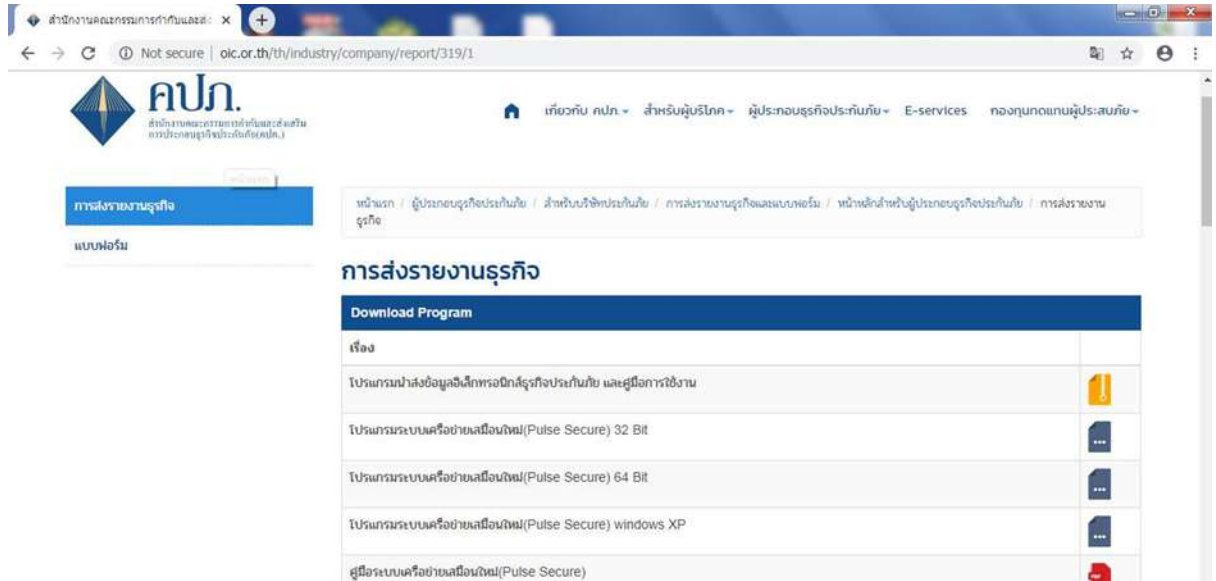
สำนักงานคณะกรรมการกำกับและส่ ×

Not secure | oic.or.th/th/industry/company/report/319/1

คปภ.
สำนักงานคณะกรรมการกำกับและส่งเสริมการประกอบธุรกิจประกันภัย(คปภ.)

เกี่ยวกับ คปภ. สำหรับผู้บริโภค ผู้ประกอบธุรกิจประกันภัย E-services กองทุนทดแทนผู้ประสบภัย

หน้าแรก

การส่งรายงานธุรกิจ

แบบฟอร์ม

หน้าแรก / ผู้ประกอบธุรกิจประกันภัย / สำหรับบริษัทประกันภัย / การส่งรายงานธุรกิจและแบบฟอร์ม / หน้าหลักสำหรับผู้ประกอบธุรกิจประกันภัย / การส่งรายงานธุรกิจ

การส่งรายงานธุรกิจ

| Download Program | |
|---|---|
| เรื่อง | |
| โปรแกรมนำส่งข้อมูลอิเล็กทรอนิกส์ธุรกิจประกันภัย และคู่มือการใช้งาน | |
| โปรแกรมระบบเครือข่ายเสมือนใหม่(Pulse Secure) 32 Bit | |
| โปรแกรมระบบเครือข่ายเสมือนใหม่(Pulse Secure) 64 Bit | |
| โปรแกรมระบบเครือข่ายเสมือนใหม่(Pulse Secure) windows XP | |
| คู่มือระบบเครือข่ายเสมือนใหม่(Pulse Secure) | |